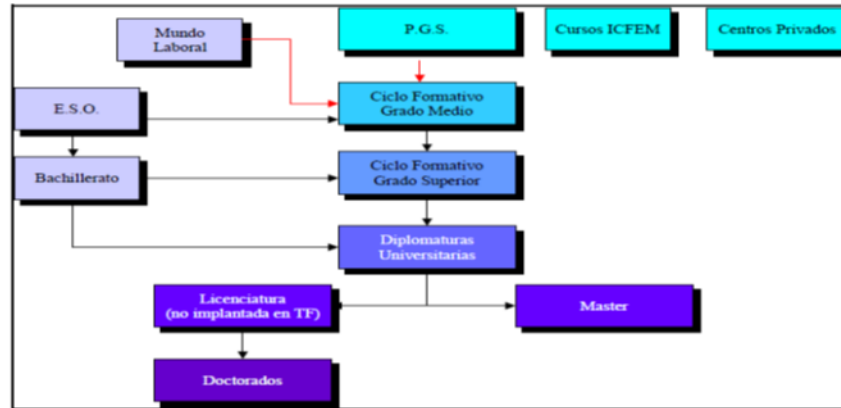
Mundo Laboral

P.G.S.

Cursos ICFEM

Centros Privados

E.S.O.

Ciclo Formativo Grado Medio

Bachillerato

Ciclo Formativo Grado Superior

Diplomaturas Universitarias

Licenciatura (no implantada en TF)

Master

Doctorados